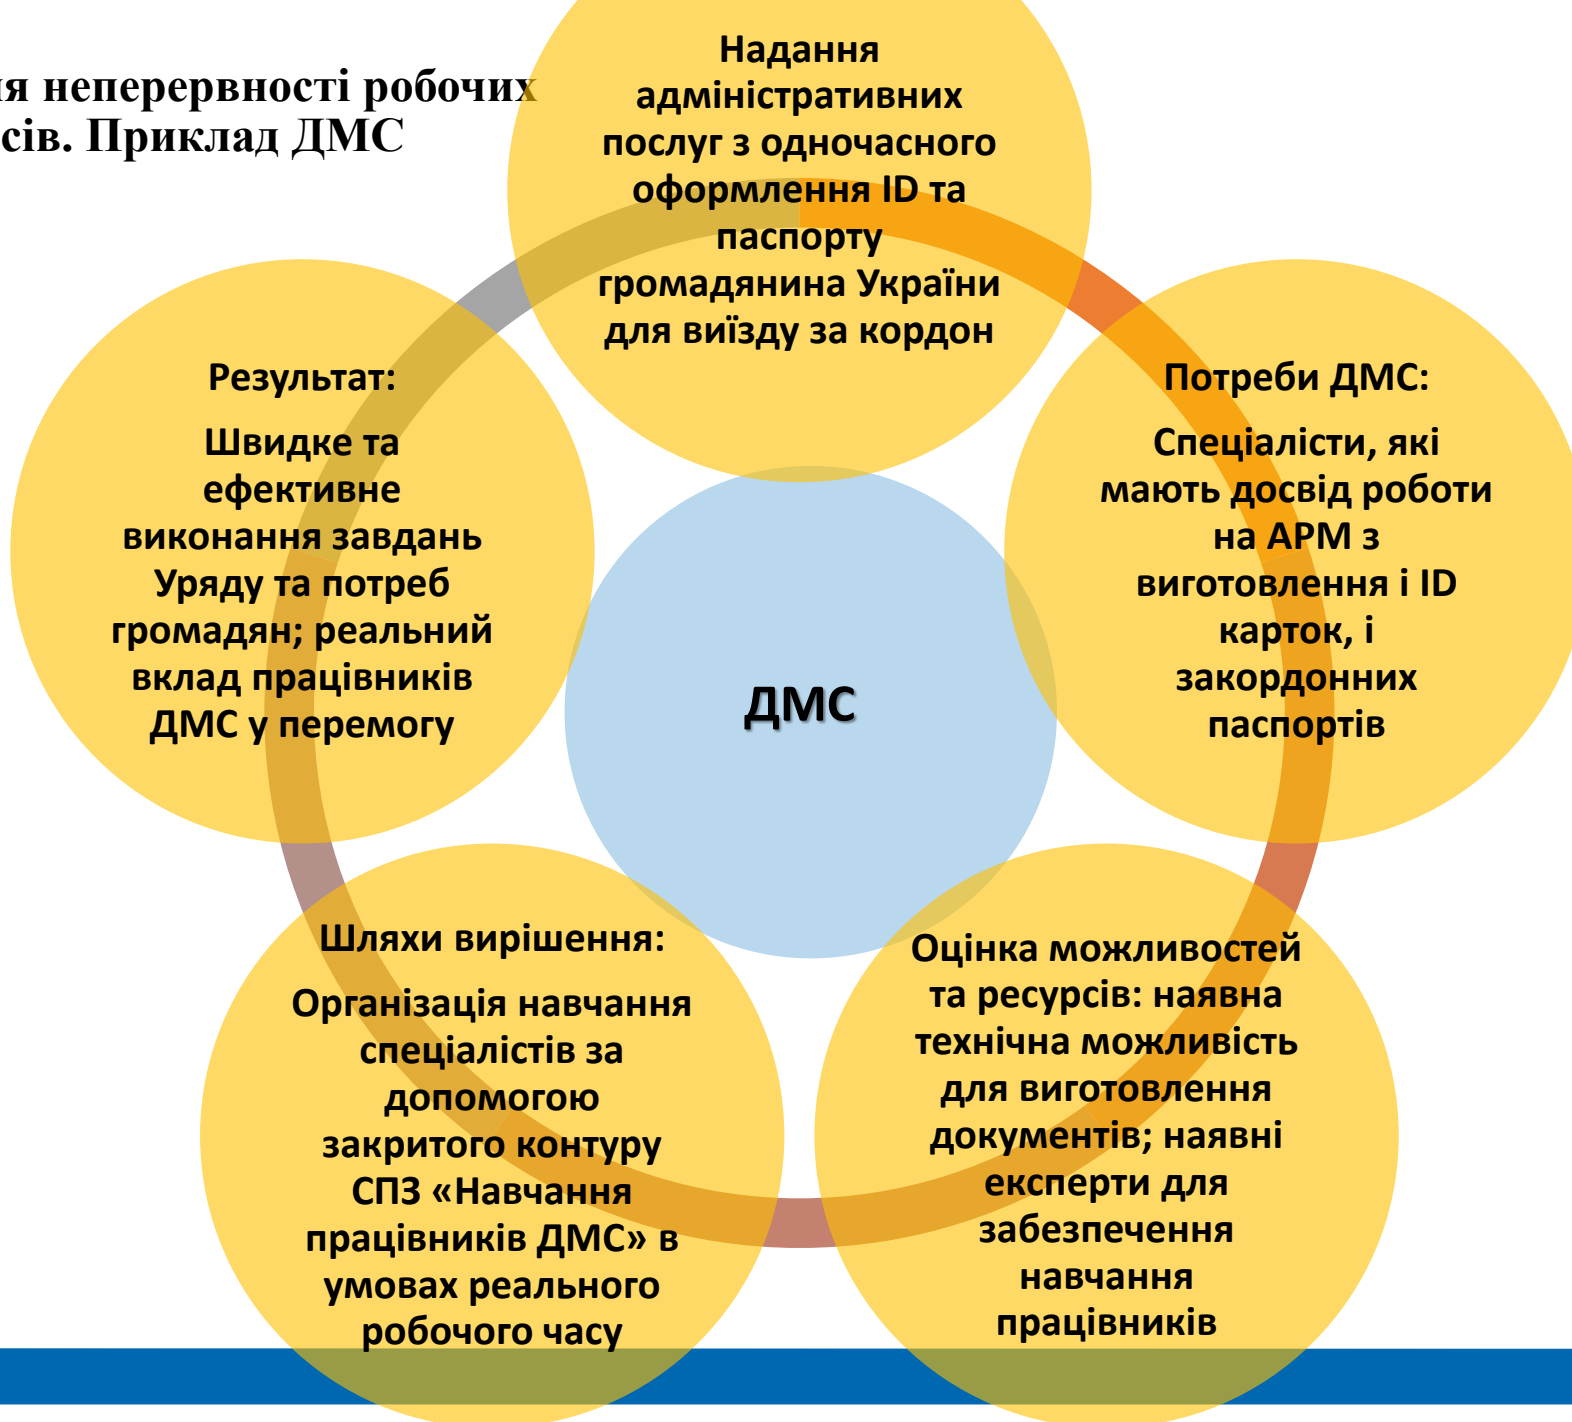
ня неперервності робочих сів. Приклад ДМС

Надання адміністративних послуг з одночасного оформлення ID та паспорту громадянина України для виїзду за кордон

Потреби ДМС:

Спеціалісти, які мають досвід роботи на АРМ з виготовлення і ID карток, і закордонних паспортів

Оцінка можливостей та ресурсів: наявна технічна можливість для виготовлення документів; наявні експерти для забезпечення навчання працівників

Шляхи вирішення:

Організація навчання спеціалістів за допомогою закритого контуру СПЗ «Навчання працівників ДМС» в умовах реального робочого часу

Результат:

Швидке та ефективне виконання завдань Уряду та потреб громадян; реальний вклад працівників ДМС у перемогу

ДМС